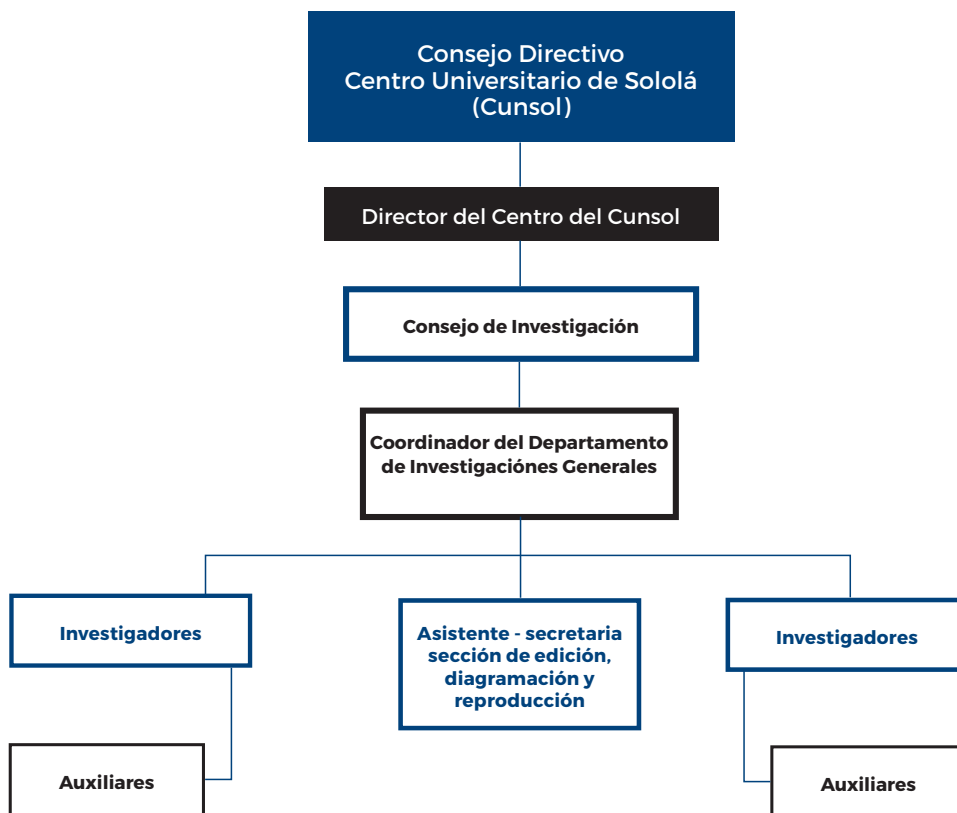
Consejo Directivo
Centro Universitario de Sololá
(Cunsol)

Director del Centro del Cunsol

Consejo de Investigación

Coordinador del Departamento de Investigacióones Generales

Investigadores

Asistente - secretaria sección de edición, diagramación y reproducción

Investigadores

Auxiliares

Auxiliares